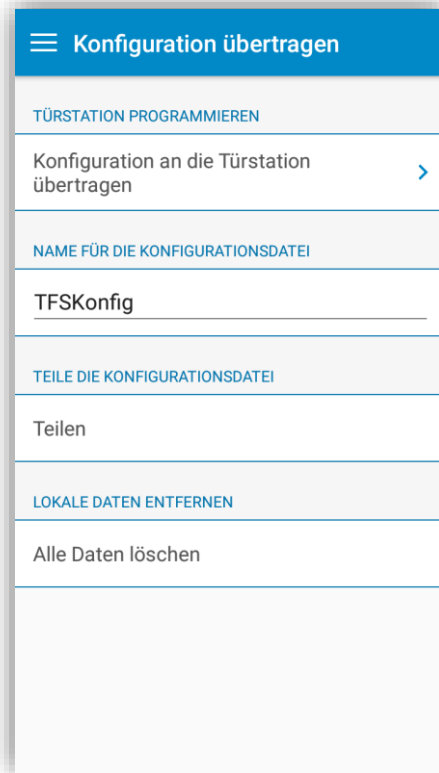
Konfiguration übertragen

TÜRSTATION PROGRAMMIEREN

Konfiguration an die Türstation übertragen

NAME FÜR DIE KONFIGURATIONSDATEI

TFSKonfig

TEILE DIE KONFIGURATIONSDATEI

Teilen

LOKALE DATEN ENTFERNEN

Alle Daten löschen